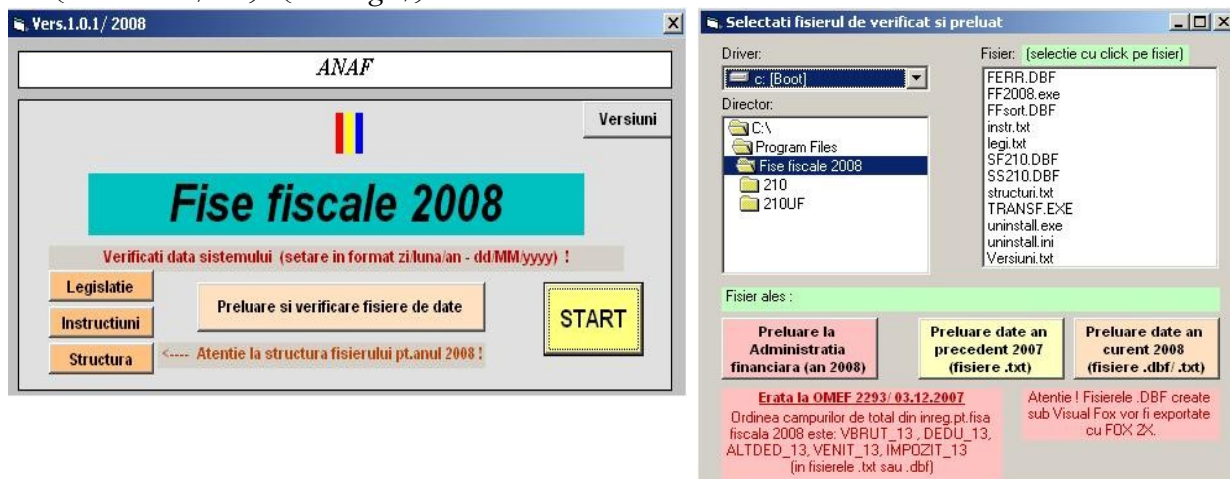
Vers.1.0.1/ 2008

ANAF

Versiuni

Fise fiscale 2008

Verificati data sistemului (setare in format zi/luna/an - dd/MM/yyyy) !

Legislatie

Instructiuni

Structura

Preluare si verificare fisiere de date

START

<---- Atentie la structura fisierului pt.anul 2008 !

Selectati fisierul de verificat si preluat

Driver:

c: [Boot]

Director:

C:\
Program Files
Fise fiscale 2008
210
210UF

Fisier: (selectie cu click pe fisier)

FERR.DBF
FF2008.exe
FFsort.DBF
instr.txt
legi.txt
SF210.DBF
SS210.DBF
structuri.txt
TRANSF.EXE
uninstall.exe
uninstall.ini
Versiuni.txt

Fisier ales :

Preluare la Administratia financiara (an 2008)

Preluare date an precedent 2007 (fisiere .txt)

Preluare date an curent 2008 (fisiere .dbf/ .txt)

Erata la OMEF 2293/ 03.12.2007

Ordinea campurilor de total din inreg.pt.fisa fiscala 2008 este: VBRUT_13 , DEDU_13, ALTDED_13, VENIT_13, IMPOZIT_13 (in fisierele .txt sau .dbf)

Atentie ! Fisierele .DBF create sub Visual Fox vor fi exportate cu FOX 2X.